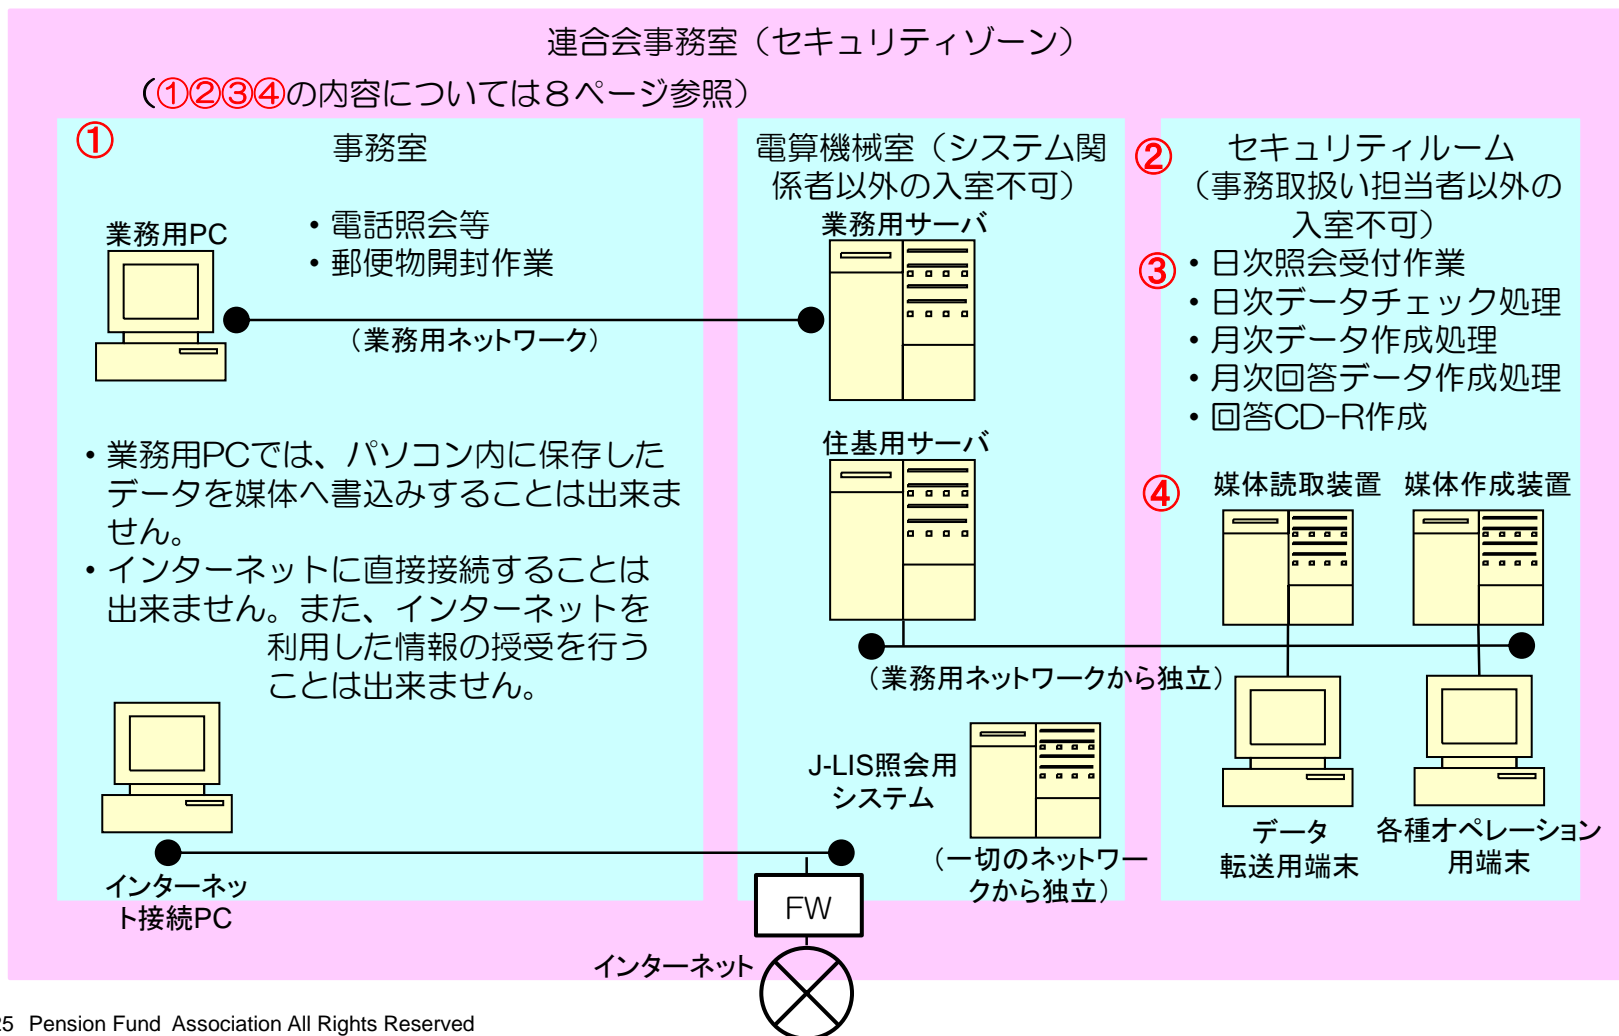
連合会事務室（セキュリティゾーン）

（①②③④の内容については８ページ参照）

①

事務室

業務用PC

・電話照会等
・郵便物開封作業

（業務用ネットワーク）

・業務用PCでは、パソコン内に保存したデータを媒体へ書込みすることは出来ません。
・インターネットに直接接続することは出来ません。また、インターネットを利用した情報の授受を行うことは出来ません。

インターネット接続PC

電算機械室（システム関係者以外の入室不可）

業務用サーバ

住基用サーバ

（業務用ネットワークから独立）

J-LIS照会用システム

（一切のネットワークから独立）

FW

インターネット

②

セキュリティルーム（事務取扱い担当者以外の入室不可）

③

・日次照会受付作業
・日次データチェック処理
・月次データ作成処理
・月次回答データ作成処理
・回答CD-R作成

④

媒体読取装置

媒体作成装置

データ転送用端末

各種オペレーション用端末

25 Pension Fund Association All Rights Reserved